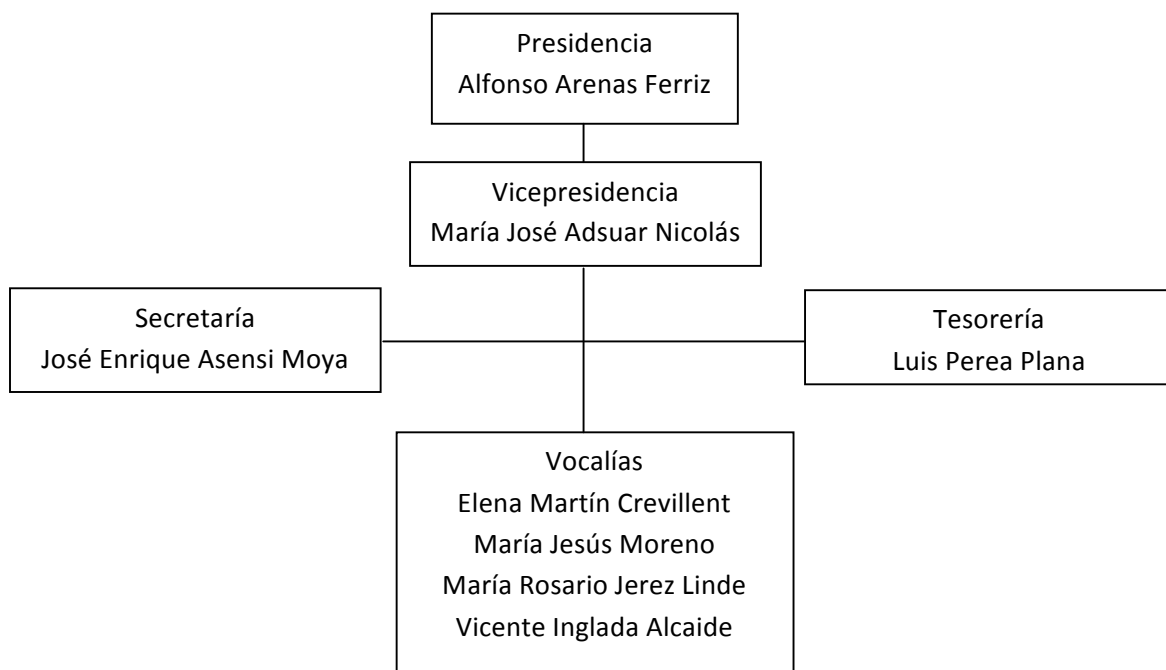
Presidencia
Alfonso Arenas Ferriz

Vicepresidencia
María José Adsuar Nicolás

Secretaría
José Enrique Asensi Moya

Tesorería
Luis Perea Plana

Vocalías
Elena Martín Crevillent
María Jesús Moreno
María Rosario Jerez Linde
Vicente Inglada Alcaide